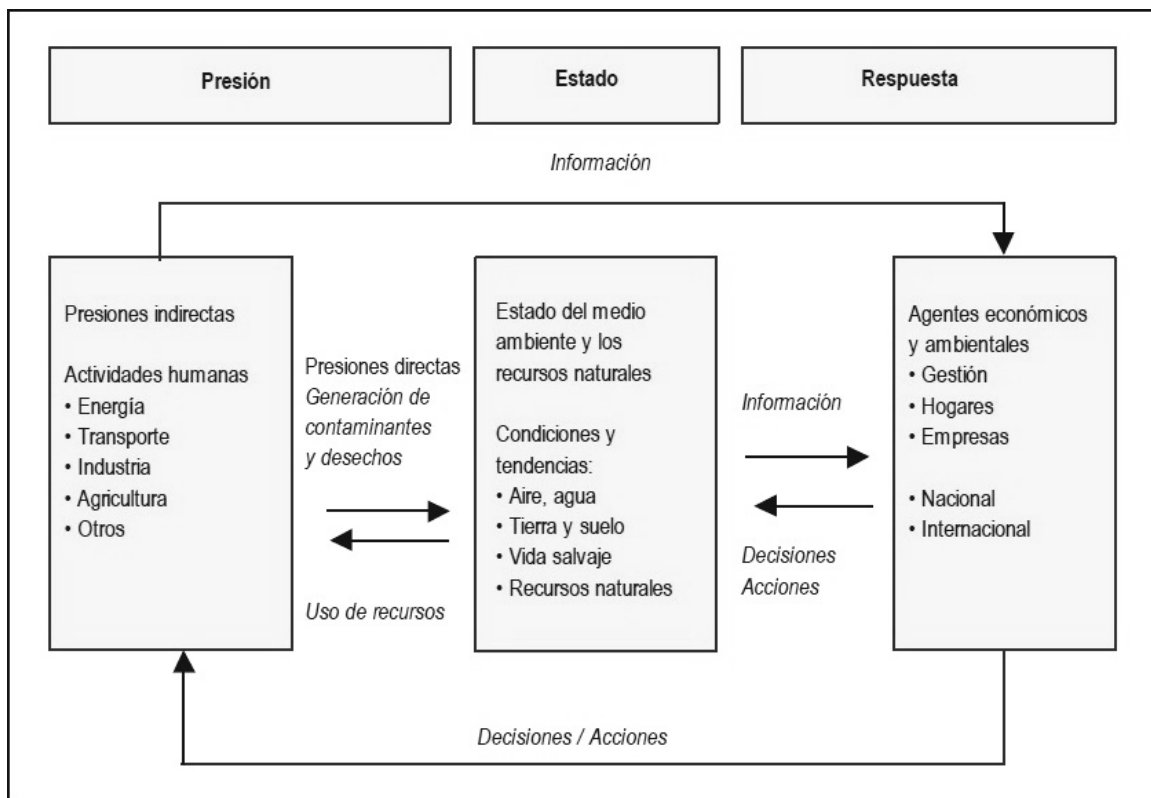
Presión

Estado

Respuesta

Información

Presiones indirectas

Actividades humanas
• Energía
• Transporte
• Industria
• Agricultura
• Otros

Presiones directas
Generación de contaminantes y desechos

Uso de recursos

Estado del medio ambiente y los recursos naturales

Condiciones y tendencias:
• Aire, agua
• Tierra y suelo
• Vida salvaje
• Recursos naturales

Información

Decisiones
Acciones

Agentes económicos y ambientales
• Gestión
• Hogares
• Empresas

• Nacional
• Internacional

Decisiones / Acciones